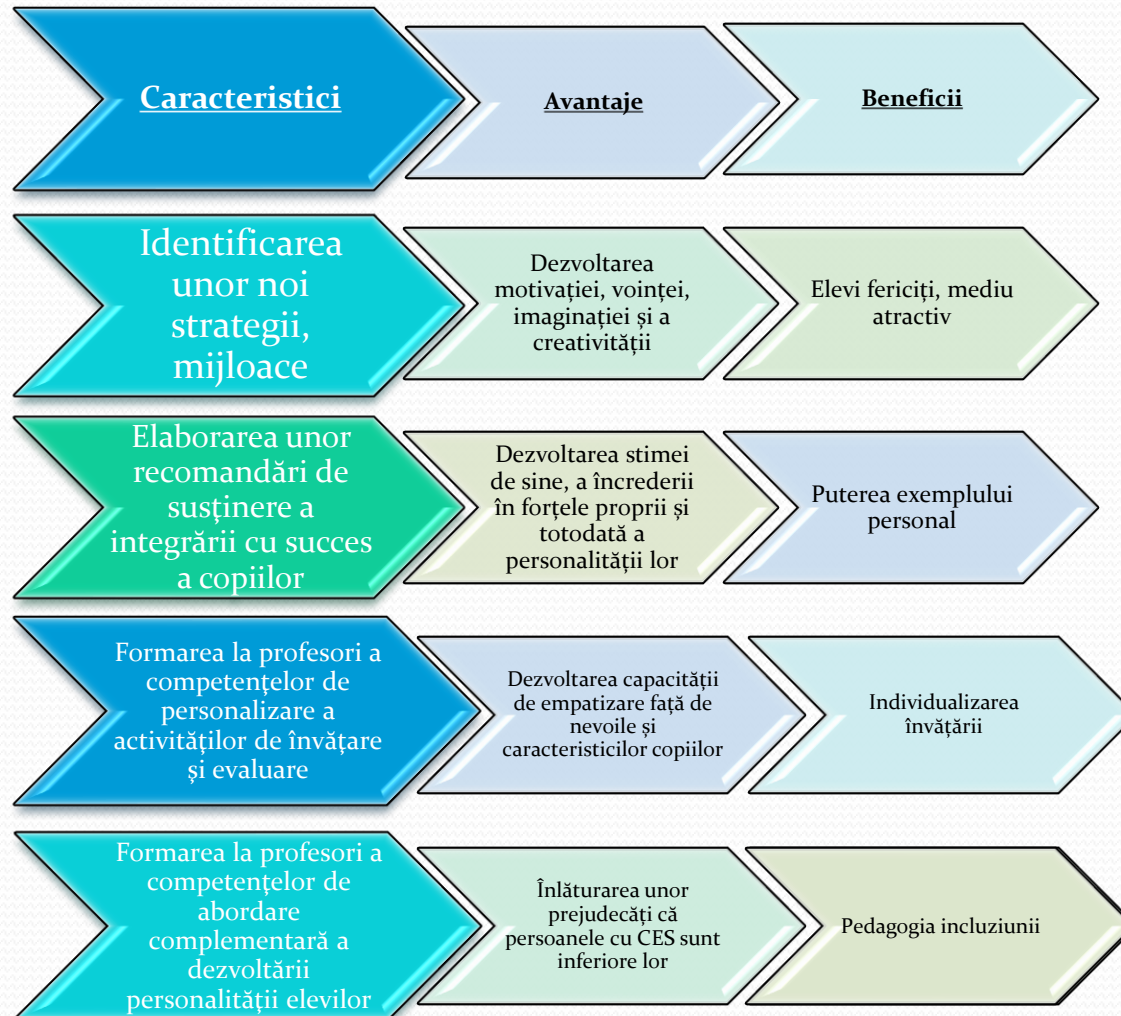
Caracteristici

Avantaje

Beneficii

Identificarea unor noi strategii, mijloace

Dezvoltarea motivației, voinței, imaginației și a creativității

Elevi fericiți, mediu atractiv

Elaborarea unor recomandări de susținere a integrării cu succes a copiilor

Dezvoltarea stimei de sine, a încrederii în forțele proprii și totodată a personalității lor

Puterea exemplului personal

Formarea la profesori a competenţelor de personalizare a activităţilor de învăţare şi evaluare

Dezvoltarea capacității de empatizare față de nevoile și caracteristicilor copiilor

Individualizarea învățării

Formarea la profesori a competenţelor de abordare complementară a dezvoltării personalităţii elevilor

Înlăturarea unor prejudecăți că persoanele cu CES sunt inferiore lor

Pedagogia incluziunii